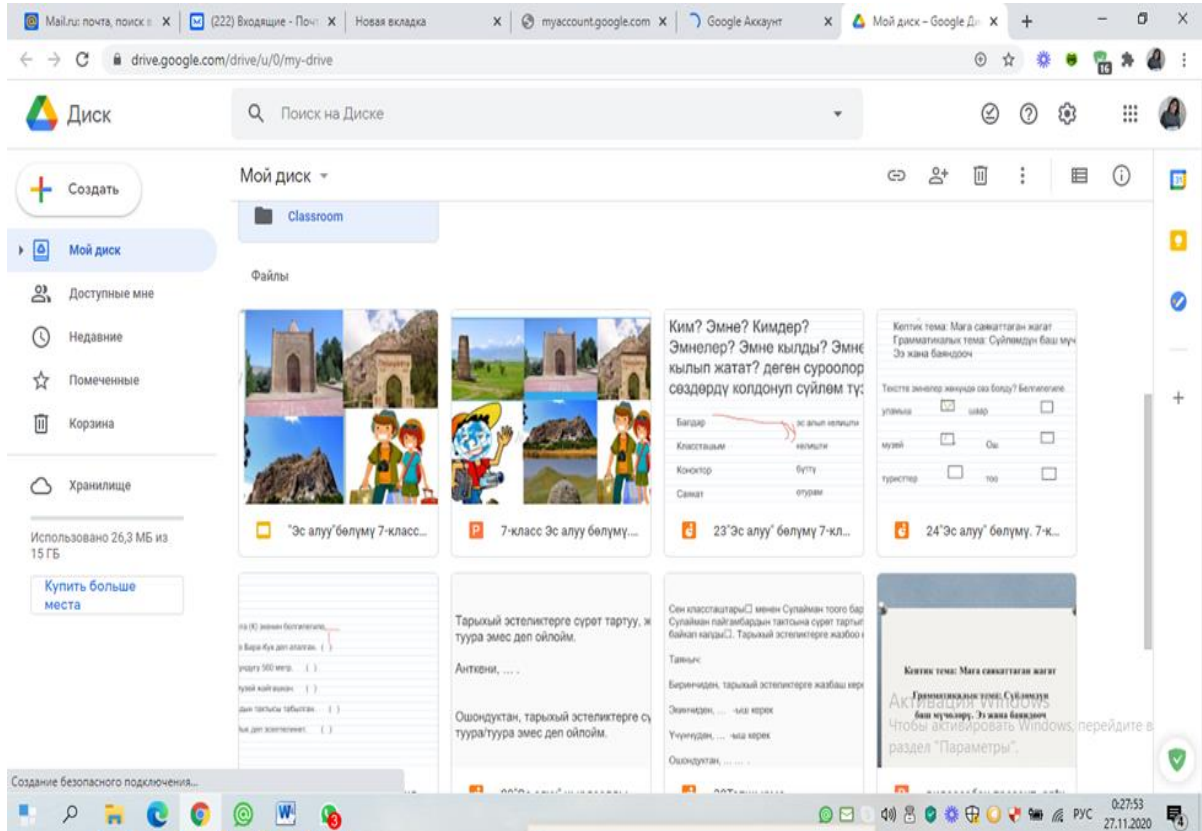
Mail.ru: почта, поиск в
(222) Входящие - Почт
Новая вкладка
myaccount.google.com
Google Аккаунт
Мой диск – Google Ди

drive.google.com/drive/u/0/my-drive

Диск
Поиск на Диске

Создать
Мой диск
Доступные мне
Недавние
Помеченные
Корзина
Хранилище
Использовано 26,3 МБ из 15 ГБ
Купить больше места

Мой диск
Classroom
Файлы

"Эс алуу"бөлүмү 7-класс...
7-класс Эс алуу бөлүмү...
Ким? Эмне? Кимдер? Эмнелер? Эмне кылды? Эмне кылып жатат? деген суроолор сөздөрдү колдонуп сүйлөм түз
Багдар
эс алып келишти
Класстаышым
келишти
Конокгор
бүттү
Саякат
отурам
23"Эс алуу" бөлүмү 7-кл...
Кептик тема: Мага саякаттаган жагат
Грамматикалык тема: Сүйлөмдүн баш мүч
Ээ жана баяндооч
24"Эс алуу" бөлүмү. 7-к...

Тарыхый эстеликтерге сүрөт тартуу, ж туура эмес деп ойлойм.
Антткени, ... .
Ошондуктан, тарыхый эстеликтерге су туура/туура эмес деп ойлойм.

Сен классташтары менен Сулайман тоого бар Сулайман пайгамбардын тактысына сүрөт тартып байкап калды. Тарыхый эстеликтерге жазбоо
Биринчиден, тарыхый эстеликтерге жазбаш кер
Экинчиден, ... -ыш керек
Үчүнчүдөн, ... -ыш керек
Ошондуктан, ... .

Кептик тема: Мага саякаттаган жагат
Грамматикалык тема: Сүйлөмдүн баш мүчөлөрү. Ээ жана баяндооч

Активация Windows
Чтобы активировать Windows, перейдите в раздел "Параметры".

Создание безопасного подключения...

РУС 0:27:53 27.11.2020